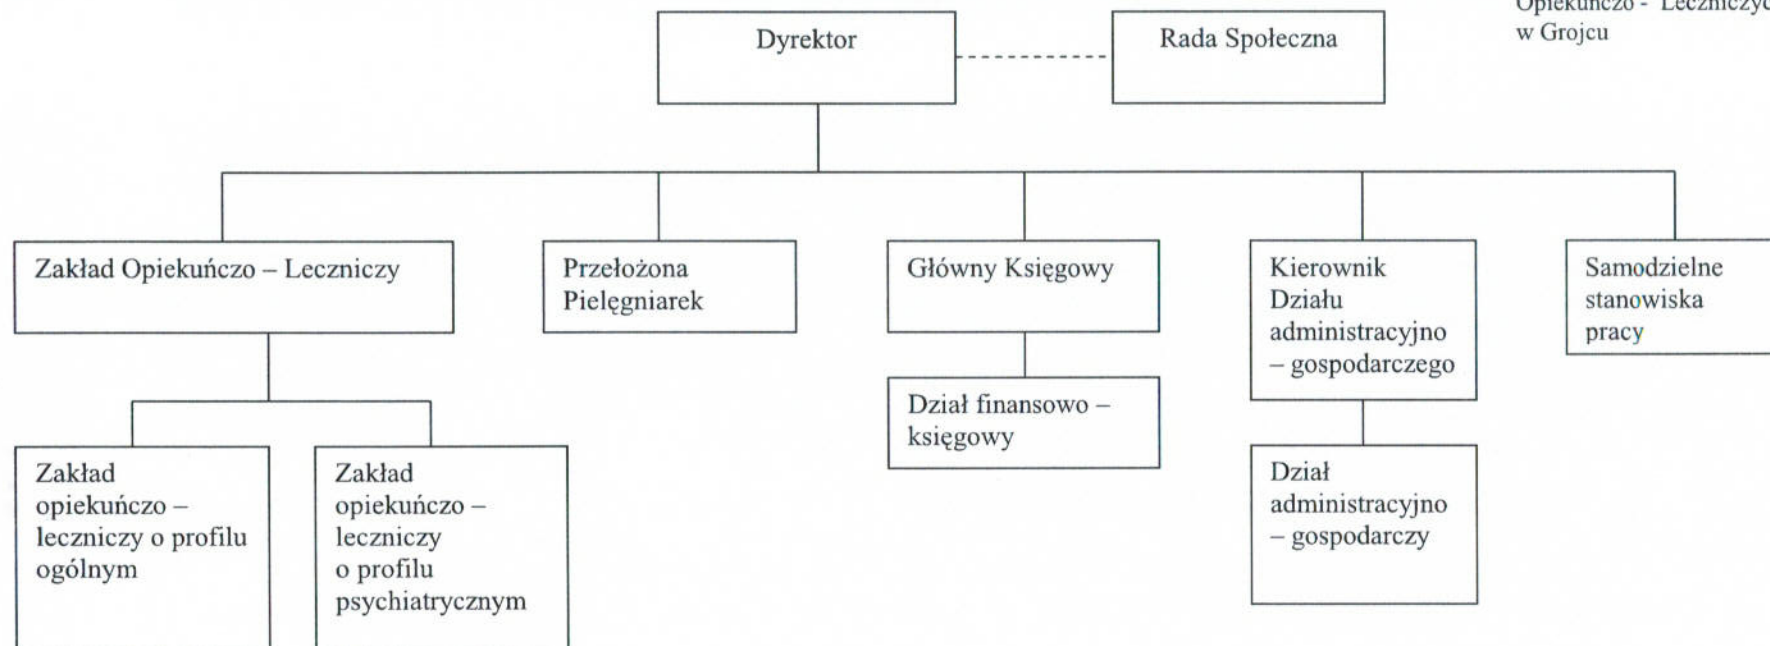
Opiekuńczo - Leczniczy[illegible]
w Grojcu

Dyrektor

Rada Społeczna

Zakład Opiekuńczo – Leczniczy

Przełożona Pielęgniarek

Główny Księgowy

Kierownik Działu administracyjno – gospodarczego

Samodzielne stanowiska pracy

Zakład opiekuńczo – leczniczy o profilu ogólnym

Zakład opiekuńczo – leczniczy o profilu psychiatrycznym

Dział finansowo – księgowy

Dział administracyjno – gospodarczy